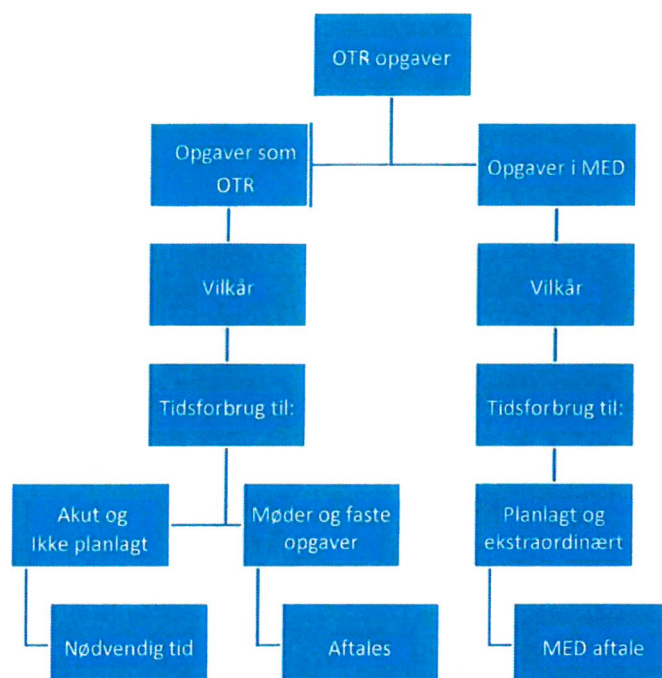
OTR opgaver

Opgaver som OTR

Opgaver i MED

Vilkår

Vilkår

Tidsforbrug til:

Tidsforbrug til:

Akut og Ikke planlagt

Møder og faste opgaver

Planlagt og ekstraordinært

Nødvendig tid

Aftales

MED aftale